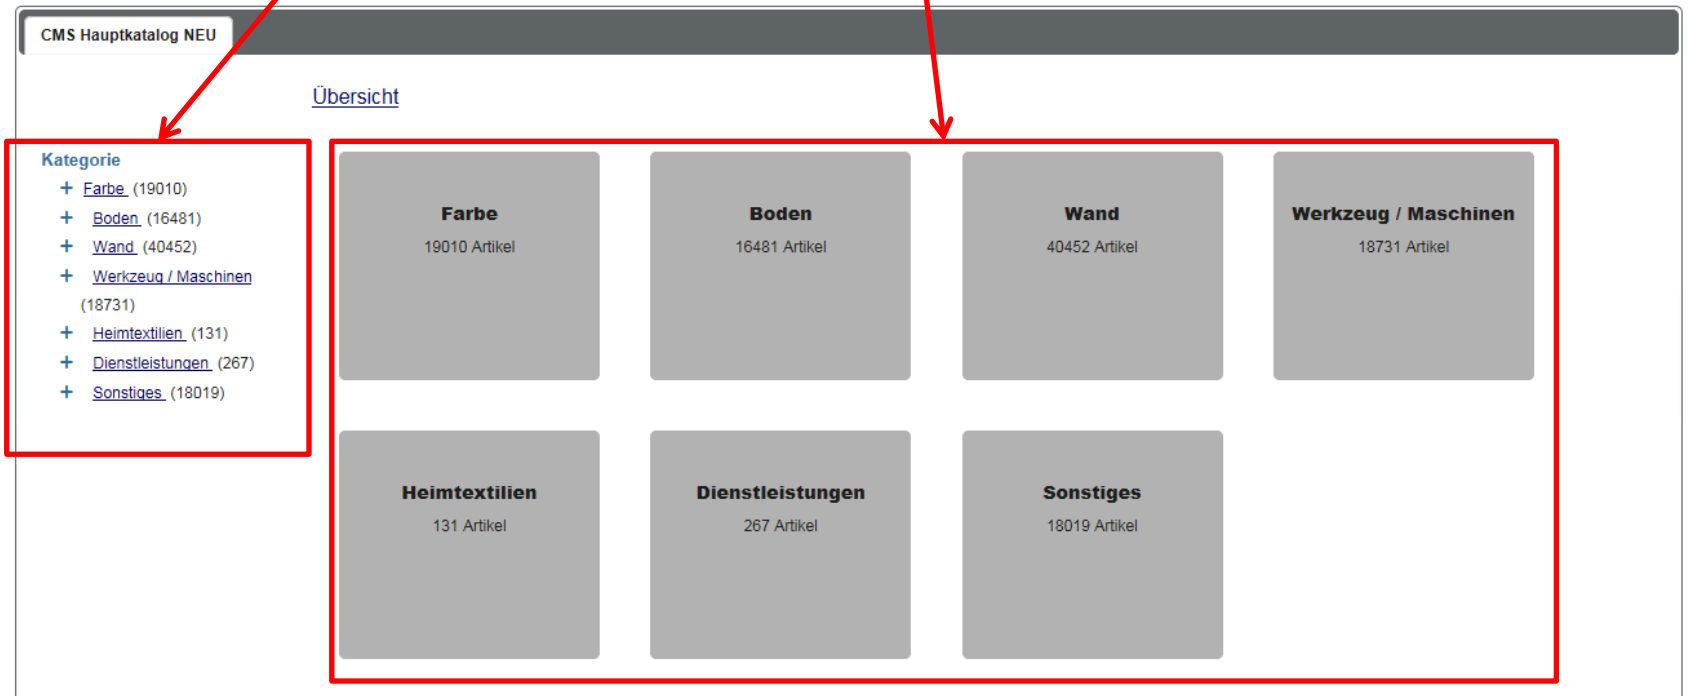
CMS Hauptkatalog NEU

Übersicht

Kategorie

+ Farbe (19010)
+ Boden (16481)
+ Wand (40452)
+ Werkzeug / Maschinen (18731)
+ Heimtextilien (131)
+ Dienstleistungen (267)
+ Sonstiges (18019)

Farbe
19010 Artikel

Boden
16481 Artikel

Wand
40452 Artikel

Werkzeug / Maschinen
18731 Artikel

Heimtextilien
131 Artikel

Dienstleistungen
267 Artikel

Sonstiges
18019 Artikel